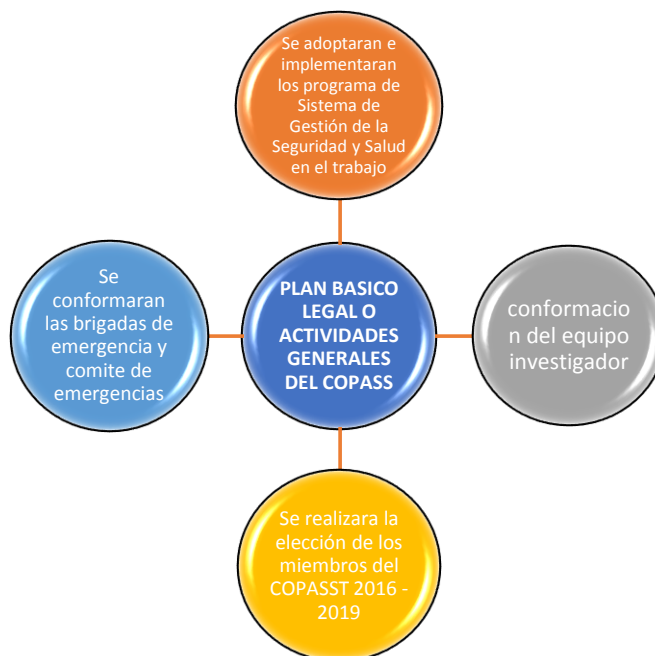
Se adoptaran e implementaran los programa de Sistema de Gestión de la Seguridad y Salud en el trabajo

Se conformaran las brigadas de emergencia y comite de emergencias

PLAN BASICO LEGAL O ACTIVIDADES GENERALES DEL COPASS

conformacion del equipo investigador

Se realizara la elección de los miembros del COPASST 2016 - 2019